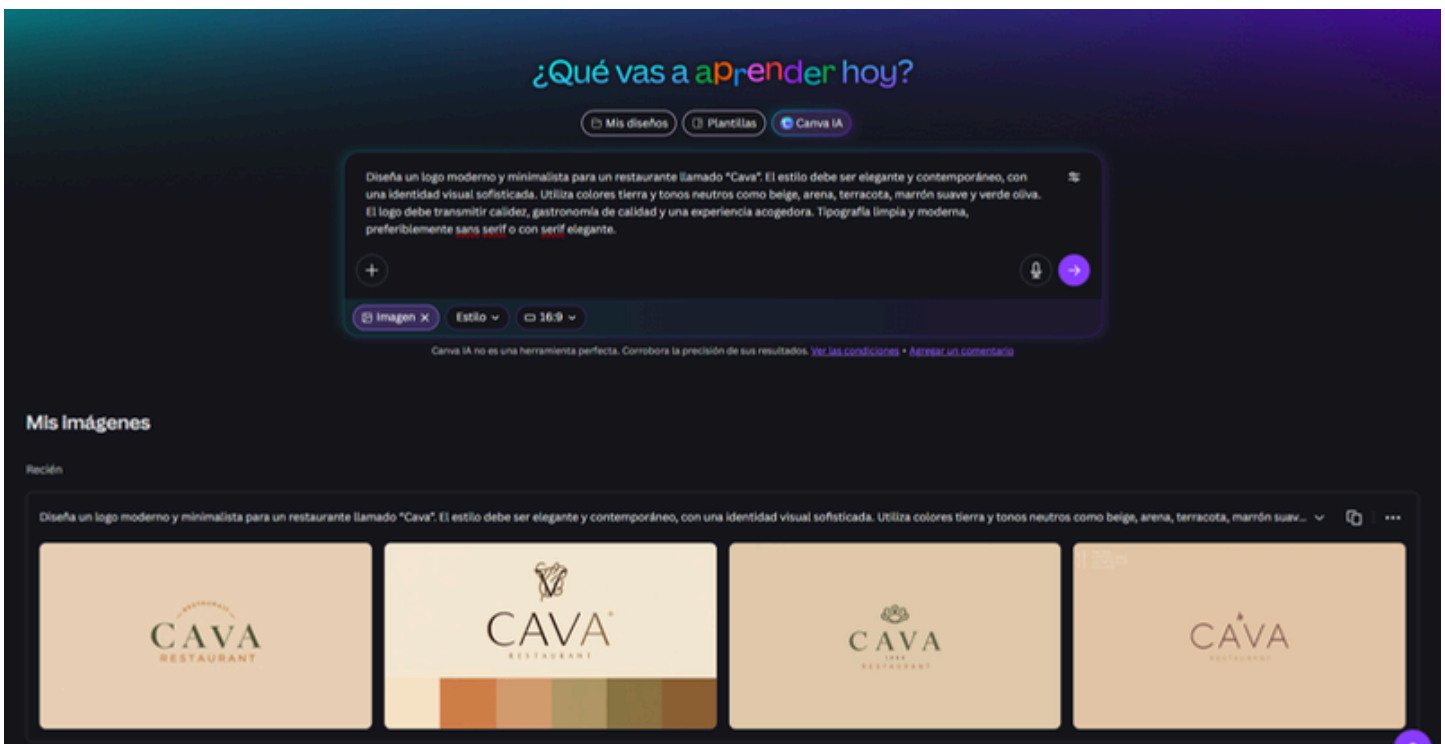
¿Qué vas a aprender hoy?

Mis diseños Plantillas Canva IA

Diseña un logo moderno y minimalista para un restaurante llamado "Cava". El estilo debe ser elegante y contemporáneo, con una identidad visual sofisticada. Utiliza colores tierra y tonos neutros como beige, arena, terracota, marrón suave y verde oliva. El logo debe transmitir calidez, gastronomía de calidad y una experiencia acogedora. Tipografía limpia y moderna, preferiblemente sans serif o con serif elegante.

Imagen Estilo 16:9

Canva IA no es una herramienta perfecta. Corrobora la precisión de sus resultados. Ver las condiciones • Agregar un comentario

Mis imágenes

Recién

Diseña un logo moderno y minimalista para un restaurante llamado "Cava". El estilo debe ser elegante y contemporáneo, con una identidad visual sofisticada. Utiliza colores tierra y tonos neutros como beige, arena, terracota, marrón suav...

RESTAURANT
CAVA
RESTAURANT

CAVA
RESTAURANT

CAVA
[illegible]
RESTAURANT

CAVA
RESTAURANT